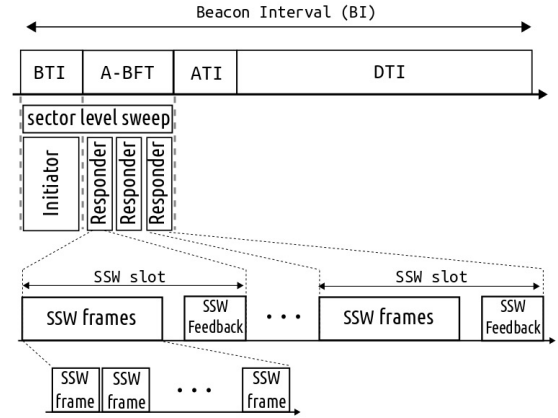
Beacon Interval (BI)

BTI

A-BFT

ATI

DTI

sector level sweep

Initiator

Responder

Responder

Responder

SSW slot

SSW slot

SSW frames

SSW Feedback

• • •

SSW frames

SSW Feedback

SSW frame

SSW frame

• • •

SSW frame